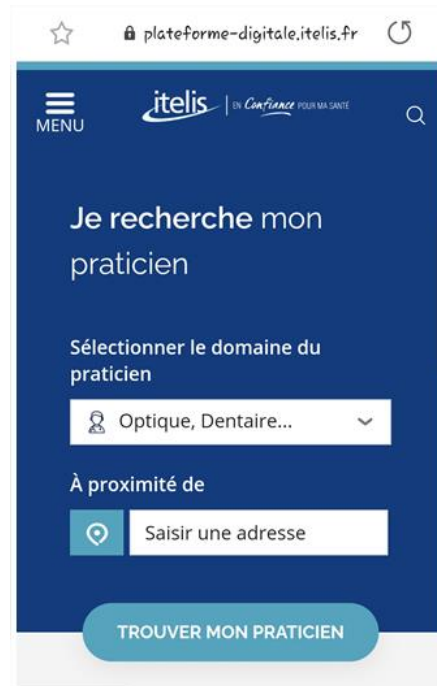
plateforme-digitale.itelis.fr

MENU

itelis | EN Confiance POUR MA SANTÉ

Je recherche mon praticien

Sélectionner le domaine du praticien

Optique, Dentaire...

À proximité de

Saisir une adresse

TROUVER MON PRATICIEN